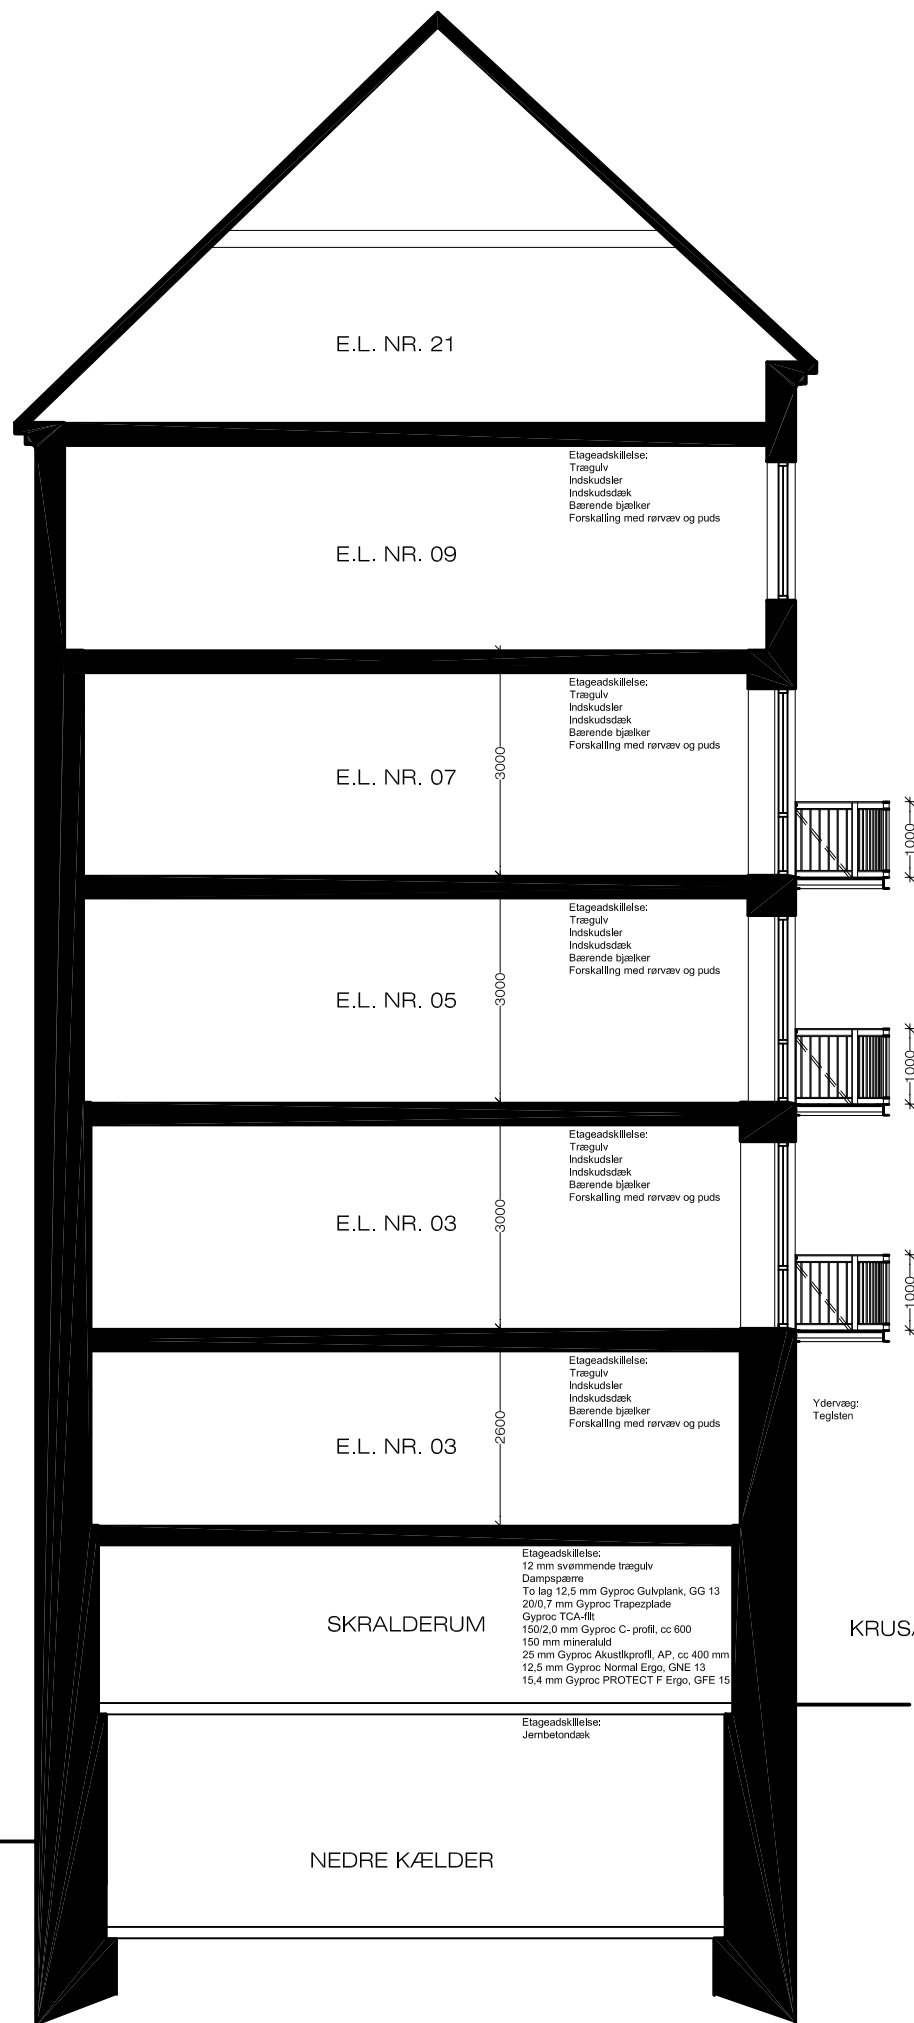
E.L. NR. 21

Etageadskillelse:
Trægulv
Indskudsler
Indskudsdæk
Bærende bjælker
Forskalling med rørvæv og puds

E.L. NR. 09

Etageadskillelse:
Trægulv
Indskudsler
Indskudsdæk
Bærende bjælker
Forskalling med rørvæv og puds

E.L. NR. 07

3000

1000

Etageadskillelse:
Trægulv
Indskudsler
Indskudsdæk
Bærende bjælker
Forskalling med rørvæv og puds

E.L. NR. 05

3000

1000

Etageadskillelse:
Trægulv
Indskudsler
Indskudsdæk
Bærende bjælker
Forskalling med rørvæv og puds

E.L. NR. 03

3000

1000

Etageadskillelse:
Trægulv
Indskudsler
Indskudsdæk
Bærende bjælker
Forskalling med rørvæv og puds

Ydervæg:
Teglsten

E.L. NR. 03

2600

Etageadskillelse:
12 mm svømmende trægulv
Dampspærre
To lag 12,5 mm Gyproc Gulvplank, GG 13
20/0,7 mm Gyproc Trapezplade
Gyproc TCA-filt
150/2,0 mm Gyproc C- profil, cc 600
150 mm mineraluld
25 mm Gyproc Akustikprofil, AP, cc 400 mm
12,5 mm Gyproc Normal Ergo, GNE 13
15,4 mm Gyproc PROTECT F Ergo, GFE 15

SKRALDERUM

KRUS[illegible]

Etageadskillelse:
Jernbetondæk

NEDRE KÆLDER